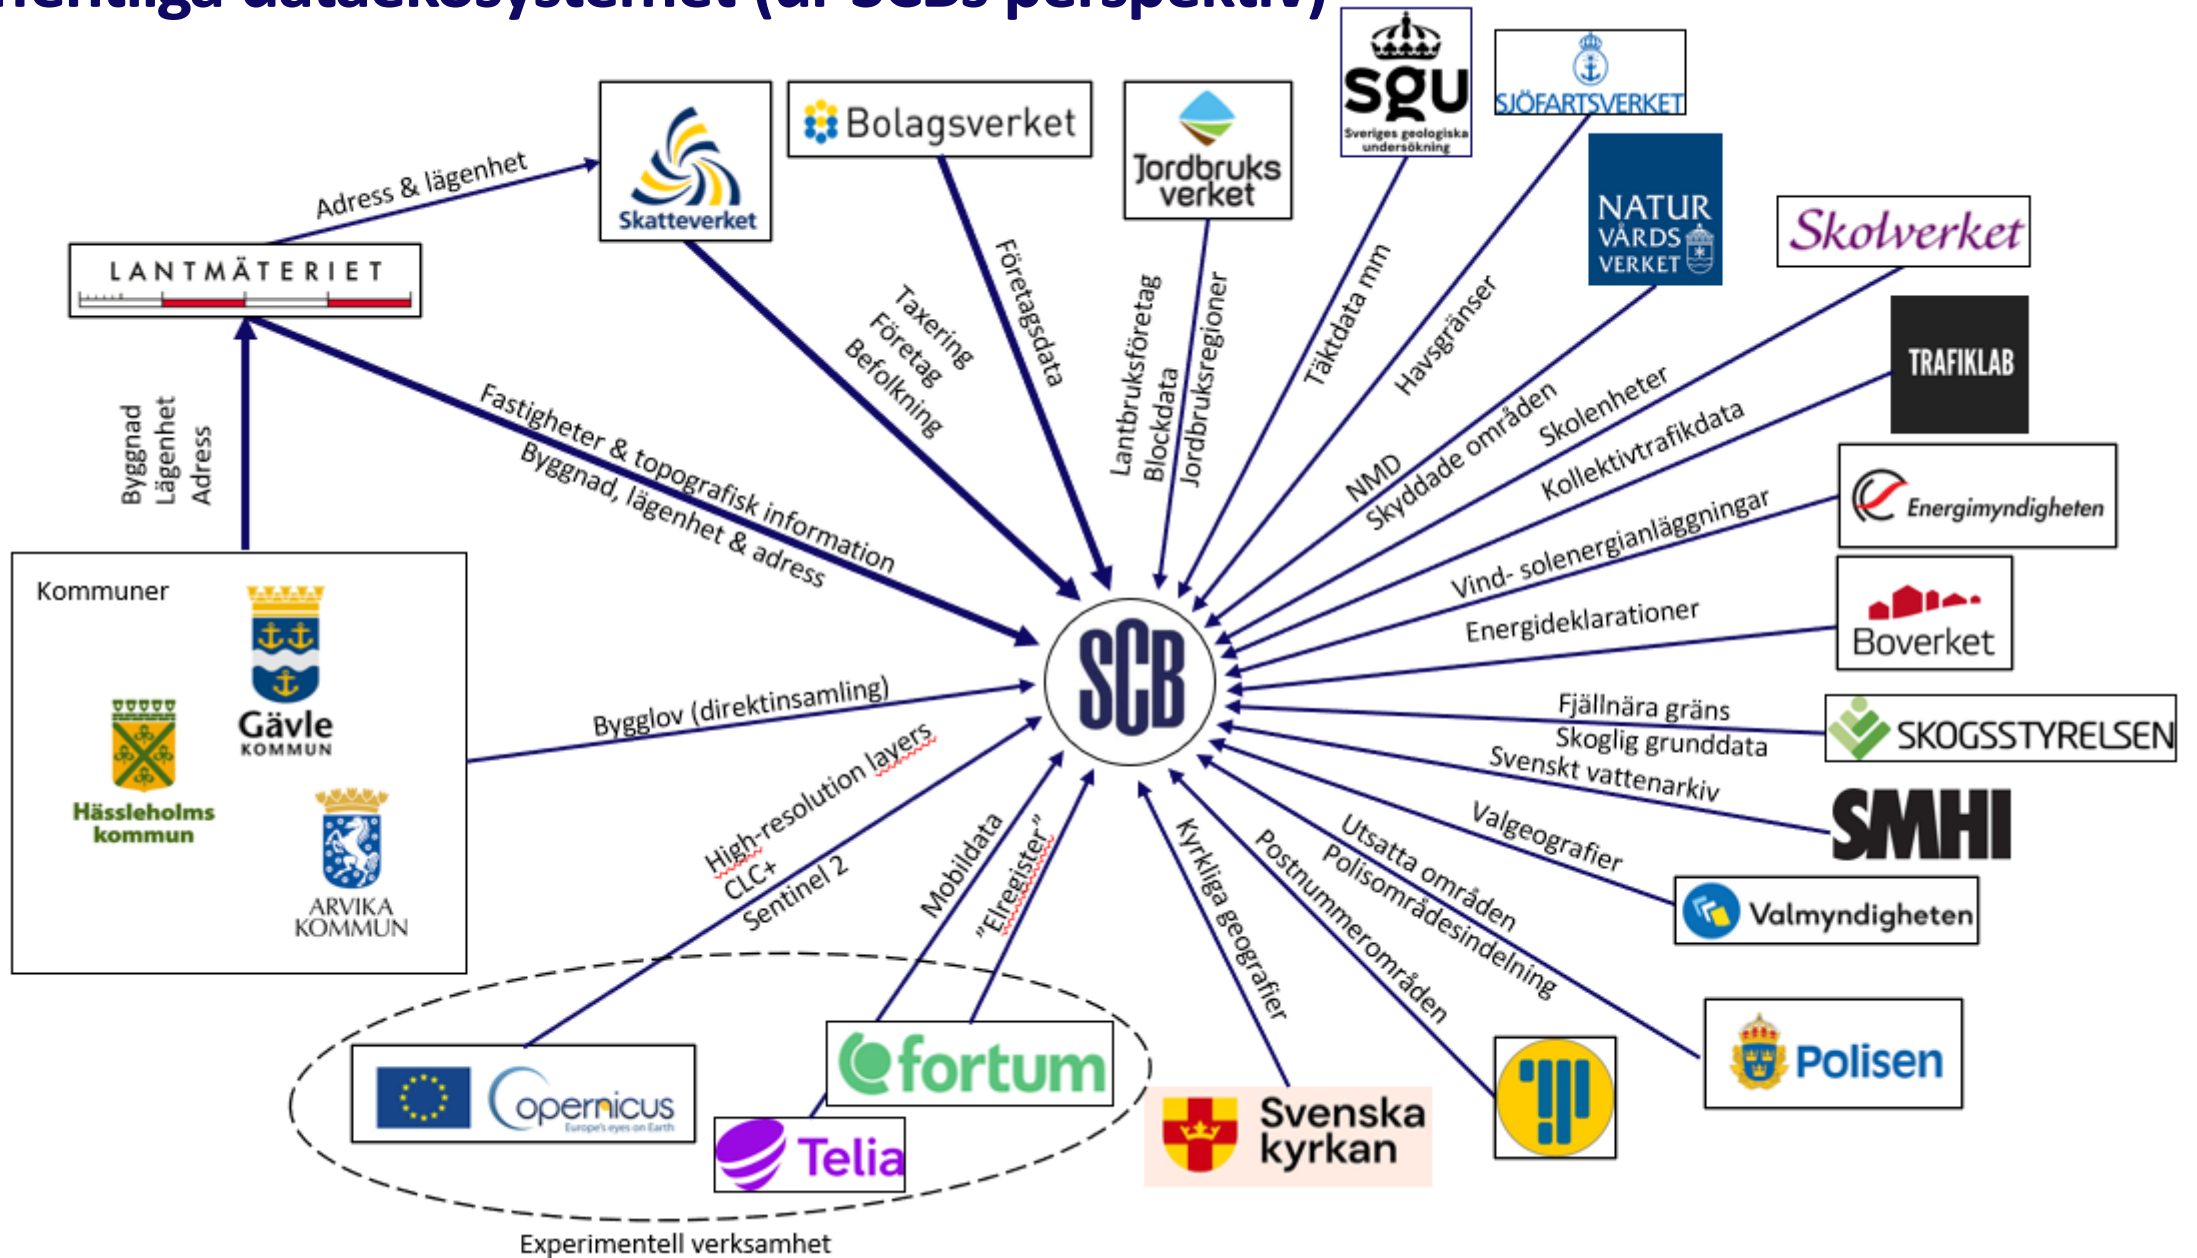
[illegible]entliga datadelssystemet (ur SCBs perspektiv)

sgu
Sveriges geologiska undersökning

SJÖFARTSVERKET

Skatteverket

Bolagsverket

Jordbruksverket

NATUR VÅRDS VERKET

Skolverket

TRAFIKLAB

Energimyndigheten

Boverket

SKOGSSTYRELSEN

SMHI

Valmyndigheten

Polisen

LANTMÄTERIET

Adress & lägenhet

Byggnad
Lägenhet
Adress

Fastigheter & topografisk information
Byggnad, lägenhet & adress

Taxering
Företag
Befolkning

Företagsdata

Lantbruksföretag
Blockdata
Jordbruksregioner

Täktdata mm

Havsgränser

NMD
Skyddade områden

Skolenheter

Kollektivtrafikdata

Vind- solenergianläggningar

Energideklarationer

Fjällnära gräns
Skoglig grunddata

Svenskt vattenarkiv

Valgeografier

Utsatta områden
Polisområdesindelning

Postnummerområden

Kyrkliga geografier

"Elregister"

Mobildata

High-resolution layers
CLC+
Sentinel 2

Bygglov (direktinsamling)

SCB

Kommuner

Gävle KOMMUN

Hässleholms kommun

ARVIKA KOMMUN

opernicus
Europe's eyes on Earth

fortum

Telia

Svenska kyrkan

Experimentell verksamhet